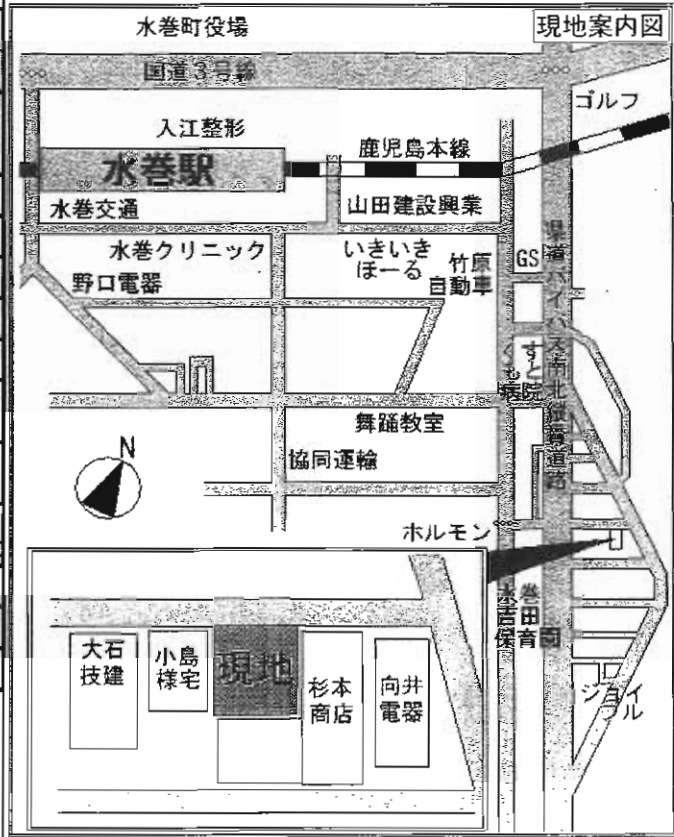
水巻町役場

現地案内図

国道3号線

ゴルフ

入江整形

水巻駅

鹿児島本線

水巻交通

山田建設興業

水巻クリニック

いきいきほーる

竹原自動車

GS

野口電器

県道バイパス南北道路

すどう病院

舞踊教室

N

協同運輸

ホルモン

水巻吉田保育園

大石技建

小島様宅

現地

杉本商店

向井電器

ジョイフル